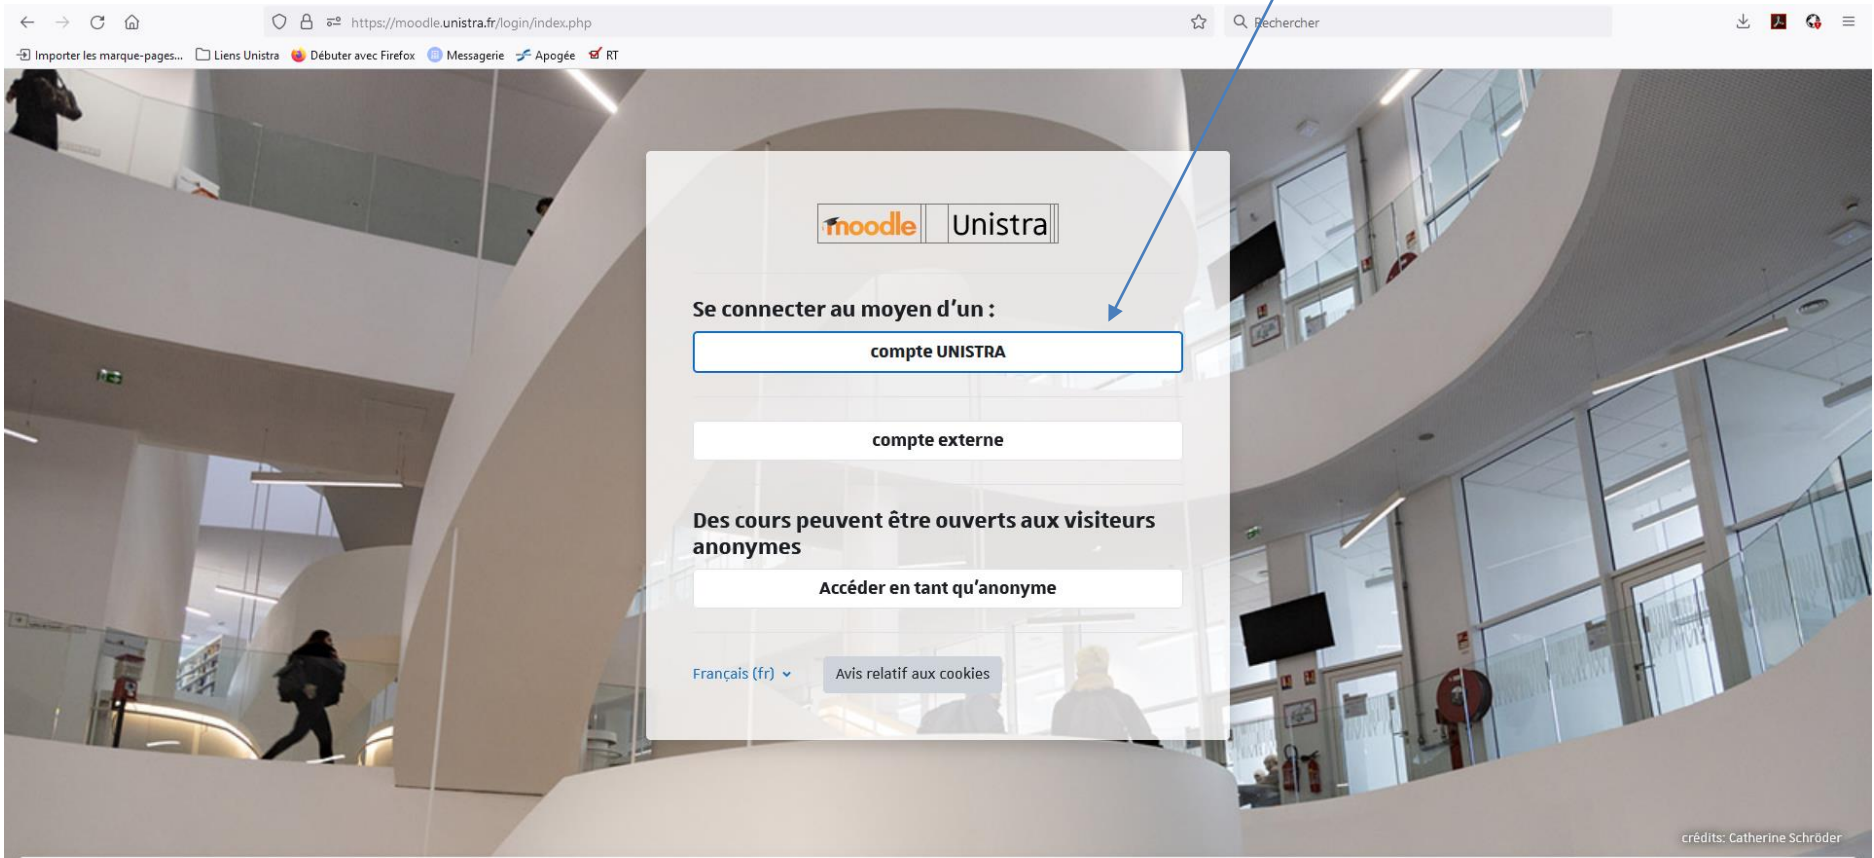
https://moodle.unistra.fr/login/index.php

Rechercher

Importer les marque-pages... Liens Unistra Débuter avec Firefox Messagerie Apogée RT

moodle Unistra

Se connecter au moyen d'un :

compte UNISTRA

compte externe

Des cours peuvent être ouverts aux visiteurs anonymes

Accéder en tant qu'anonyme

Français (fr)

Avis relatif aux cookies

crédits: Catherine Schröder